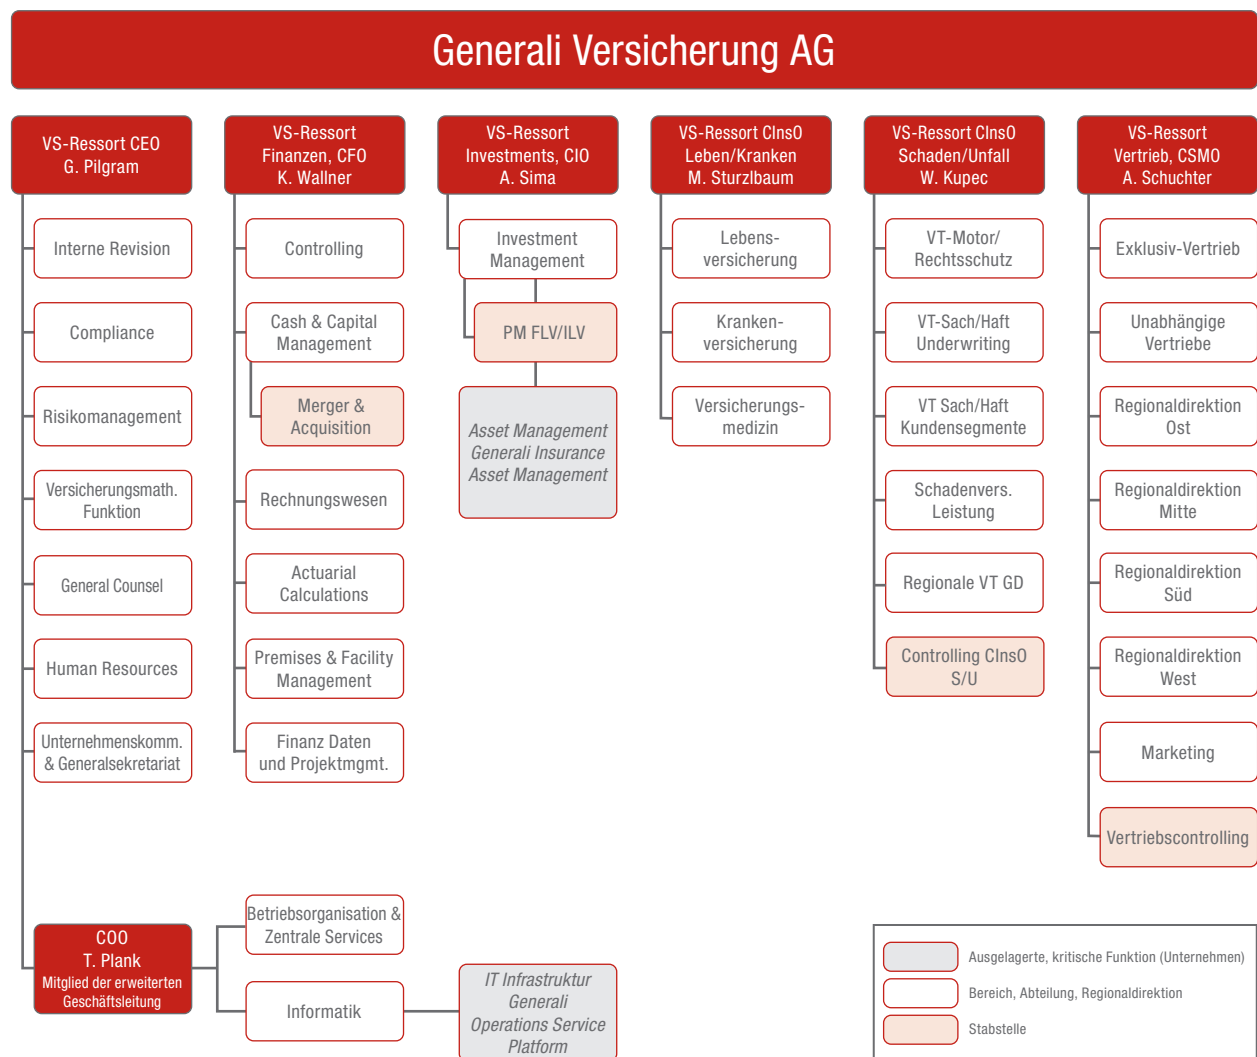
Generali Versicherung AG

VS-Ressort CEO
G. Pilgram

Interne Revision

Compliance

Risikomanagement

Versicherungsmath. Funktion

General Counsel

Human Resources

Unternehmenskomm. & Generalsekretariat

COO
T. Plank
Mitglied der erweiterten Geschäftsleitung

VS-Ressort
Finanzen, CFO
K. Wallner

Controlling

Cash & Capital Management

Merger & Acquisition

Rechnungswesen

Actuarial Calculations

Premises & Facility Management

Finanz Daten und Projektmgmt.

Betriebsorganisation & Zentrale Services

Informatik

VS-Ressort
Investments, CIO
A. Sima

Investment Management

PM FLV/ILV

Asset Management Generali Insurance Asset Management

IT Infrastruktur Generali Operations Service Platform

VS-Ressort CInsO
Leben/Kranken
M. Sturzlbaum

Lebensversicherung

Krankenversicherung

Versicherungsmedizin

VS-Ressort CInsO
Schaden/Unfall
W. Kupec

VT-Motor/ Rechtsschutz

VT-Sach/Haft Underwriting

VT Sach/Haft Kundensegmente

Schadenvers. Leistung

Regionale VT GD

Controlling CInsO S/U

VS-Ressort
Vertrieb, CSMO
A. Schuchter

Exklusiv-Vertrieb

Unabhängige Vertriebe

Regionaldirektion Ost

Regionaldirektion Mitte

Regionaldirektion Süd

Regionaldirektion West

Marketing

Vertriebscontrolling

Ausgelagerte, kritische Funktion (Unternehmen)

Bereich, Abteilung, Regionaldirektion

Stabstelle